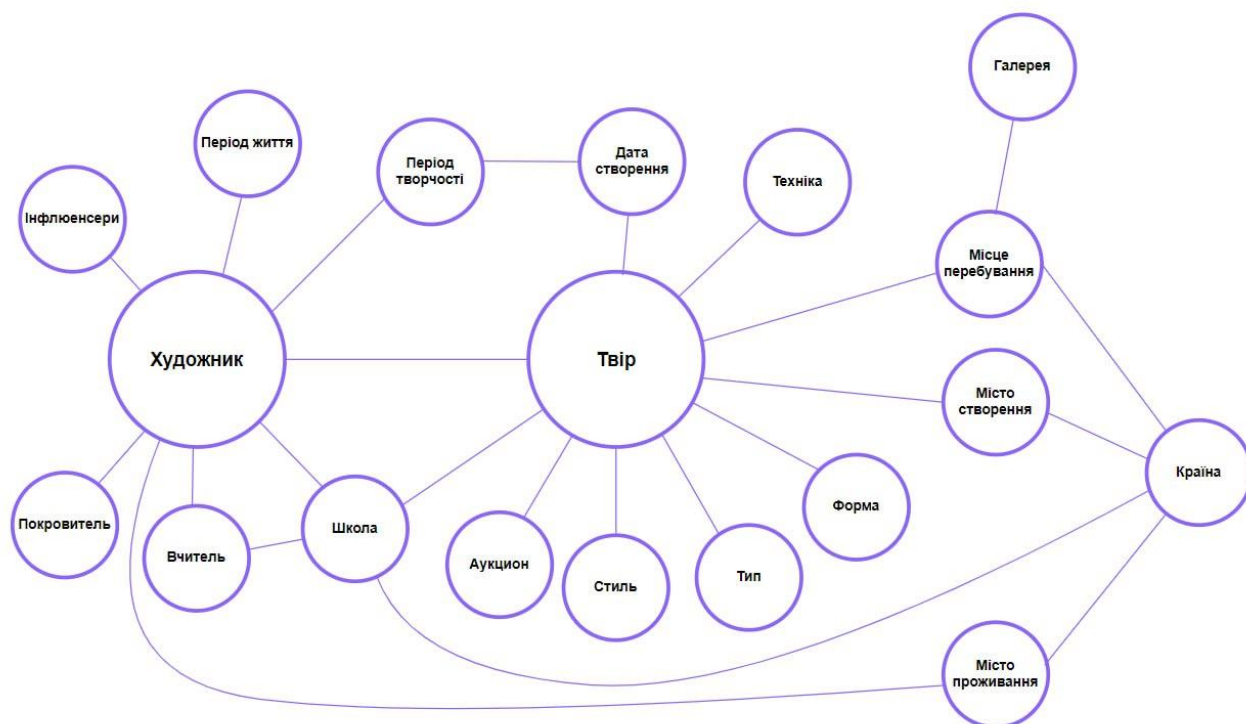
Галерея

Період життя

Період творчості

Дата створення

Техніка

Інфлюенсери

Місце перебування

Художник

Твір

Місто створення

Країна

Форма

Покровитель

Вчитель

Школа

Аукціон

Стиль

Тип

Місто проживання